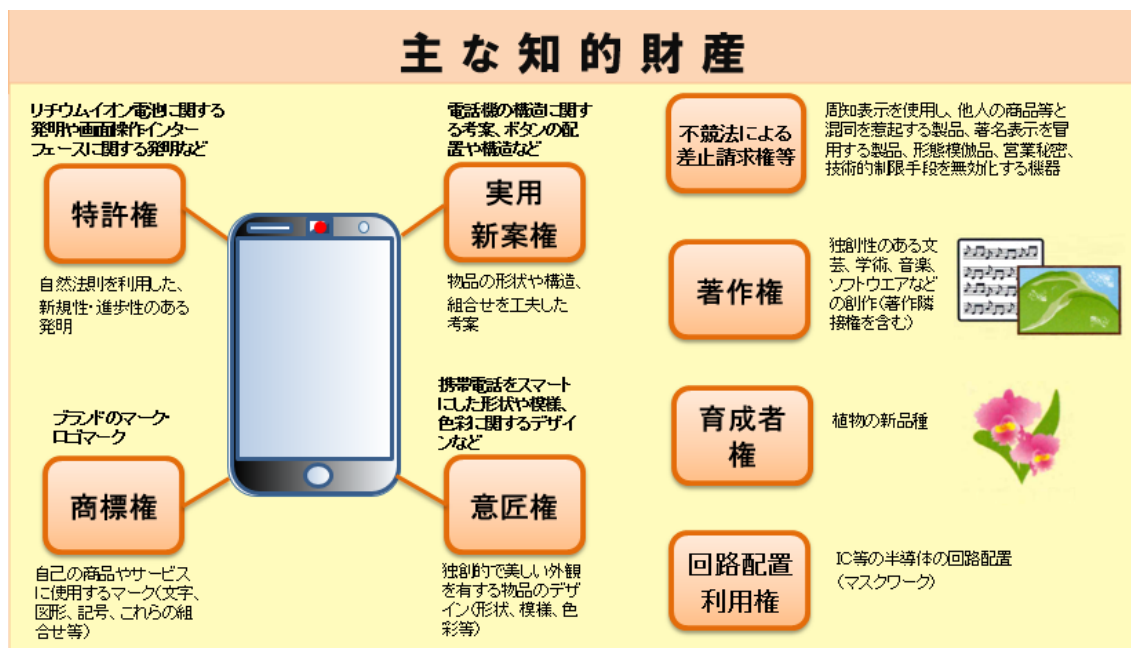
主な知的財産

リチウムイオン電池に関する発明や画面操作インターフェースに関する発明など

特許権

自然法則を利用した、新規性・進歩性のある発明

電話機の構造に関する考案、ボタンの配置や構造など

実用新案権

物品の形状や構造、組合せを工夫した考案

ブランドのマーク・ロゴマーク

商標権

自己の商品やサービスに使用するマーク(文字、図形、記号、これらの組合せ等)

携帯電話をスマートにした形状や模様、色彩に関するデザインなど

意匠権

独創的で美しい外観を有する物品のデザイン(形状、模様、色彩等)

不競法による差止請求権等

周知表示を使用し、他人の商品等と混同を惹起する製品、著名表示を冒用する製品、形態模倣品、営業秘密、技術的制限手段を無効化する機器

著作権

独創性のある文芸、学術、音楽、ソフトウエアなどの創作(著作隣接権を含む)

育成者権

植物の新品種

回路配置利用権

IC等の半導体の回路配置(マスクワーク)